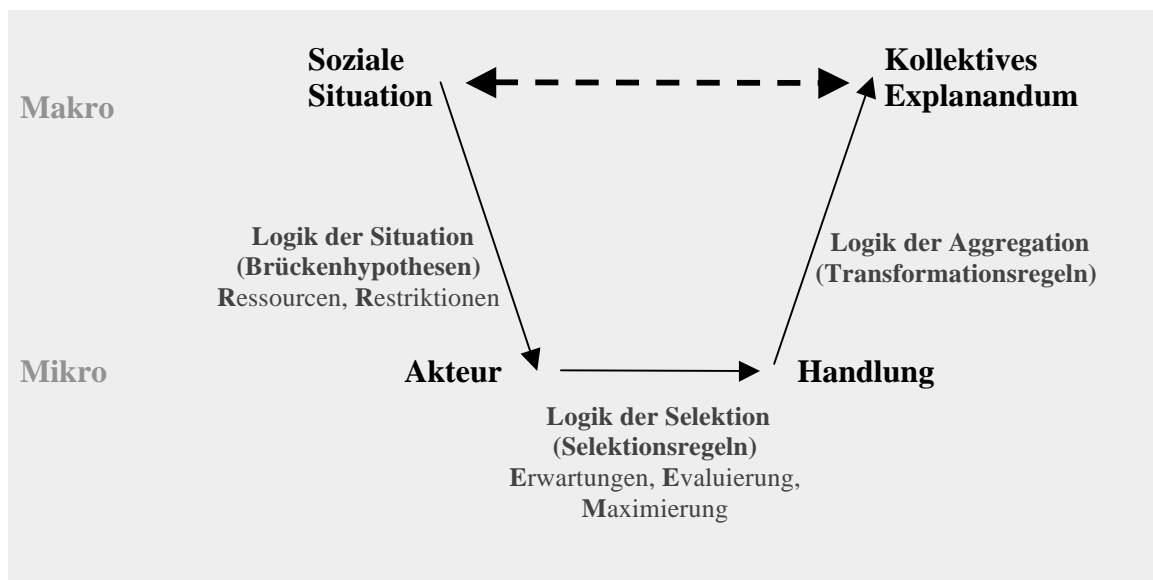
Makro

Soziale Situation

Kollektives Explanandum

Logik der Situation (Brückenhypothesen) Ressourcen, Restriktionen

Logik der Aggregation (Transformationsregeln)

Mikro

Akteur

Handlung

Logik der Selektion (Selektionsregeln) Erwartungen, Evaluierung, Maximierung